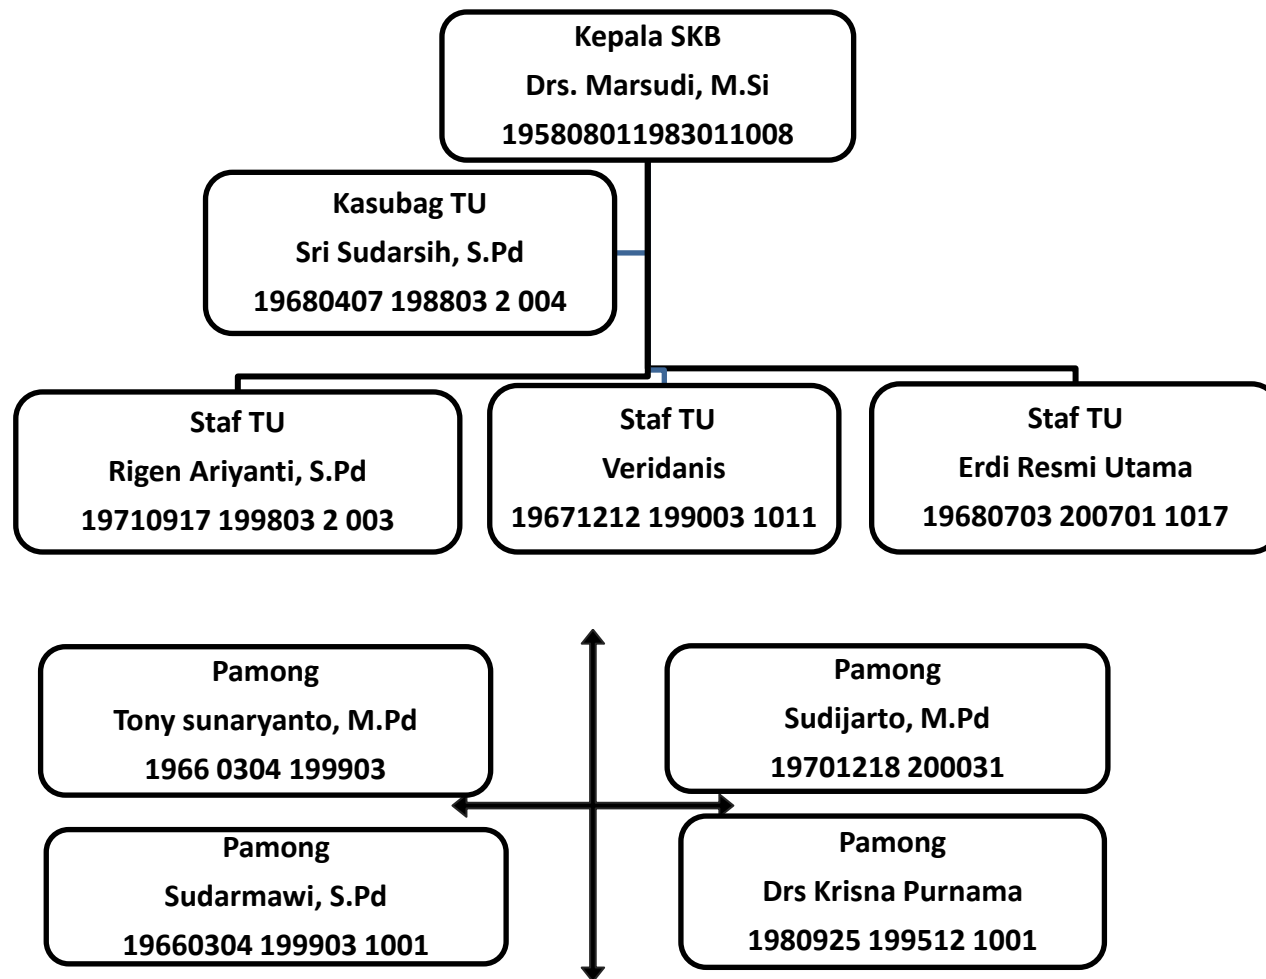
Kepala SKB
Drs. Marsudi, M.Si
195808011983011008

Kasubag TU
Sri Sudarsih, S.Pd
19680407 198803 2 004

Staf TU
Rigen Ariyanti, S.Pd
19710917 199803 2 003

Staf TU
Veridanis
19671212 199003 1011

Staf TU
Erdi Resmi Utama
19680703 200701 1017

Pamong
Tony sunaryanto, M.Pd
1966 0304 199903

Pamong
Sudijarto, M.Pd
19701218 200031

Pamong
Sudarmawi, S.Pd
19660304 199903 1001

Pamong
Drs Krisna Purnama
1980925 199512 1001